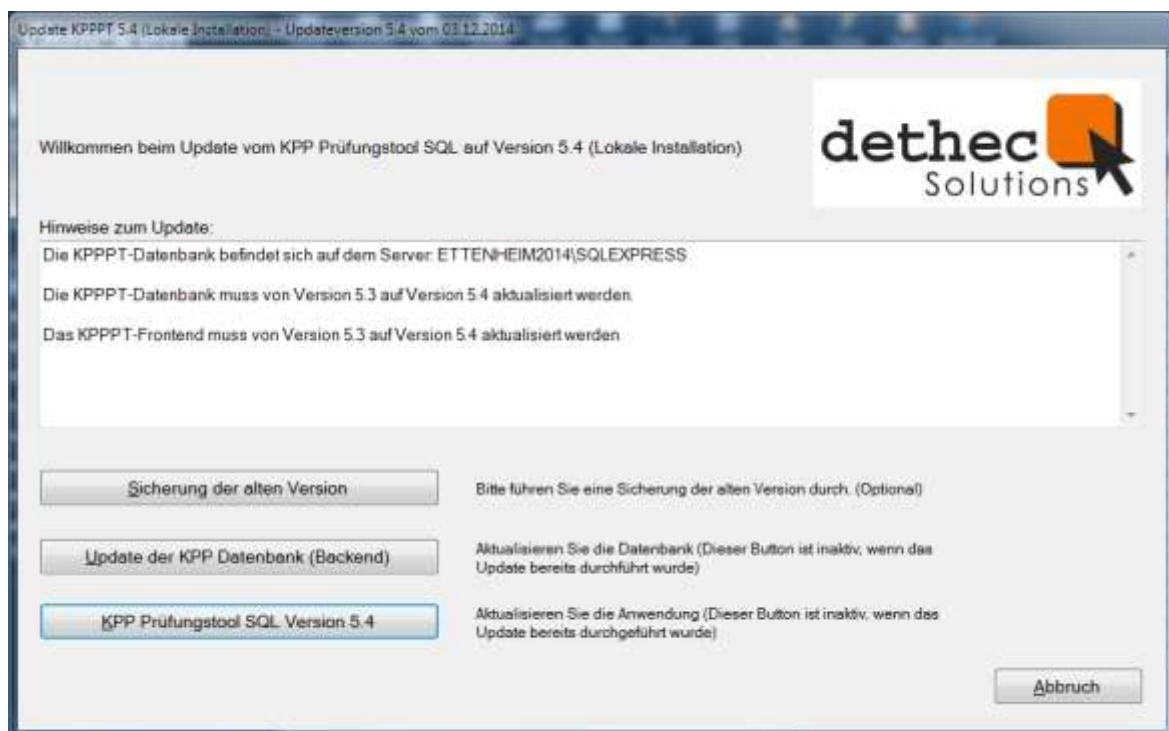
Update KPPPT 5.4 (Lokale Installation) - Updateversion 5.4 vom 03.12.2014

Willkommen beim Update vom KPP Prüfungstool SQL auf Version 5.4 (Lokale Installation)

dethec
Solutions

Hinweise zum Update:

Die KPPPT-Datenbank befindet sich auf dem Server: ETTENHEIM2014\SQLEXPRESS

Die KPPPT-Datenbank muss von Version 5.3 auf Version 5.4 aktualisiert werden.

Das KPPPT-Frontend muss von Version 5.3 auf Version 5.4 aktualisiert werden.

Sicherung der alten Version

Bitte führen Sie eine Sicherung der alten Version durch. (Optional)

Update der KPP Datenbank (Backend)

Aktualisieren Sie die Datenbank (Dieser Button ist inaktiv, wenn das Update bereits durchführt wurde)

KPP Prüfungstool SQL Version 5.4

Aktualisieren Sie die Anwendung (Dieser Button ist inaktiv, wenn das Update bereits durchgeführt wurde)

Abbruch